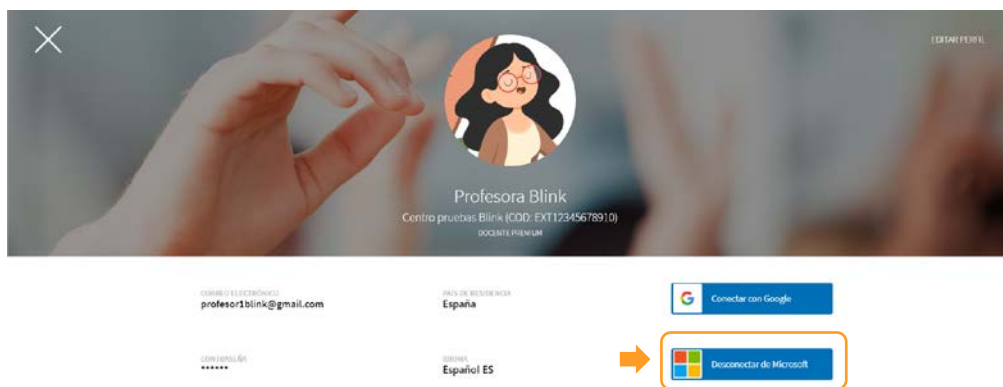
EDITAR PERFIL

Profesora Blink

Centro pruebas Blink (COD: EXT12345678910)

DOCENTE PREMIUM

CORREO ELECTRÓNICO
profesor1blink@gmail.com

PAÍS DE RESIDENCIA
España

Conectar con Google

CONTRASEÑA
******

IDIOMA
Español ES

Desconectar de Microsoft